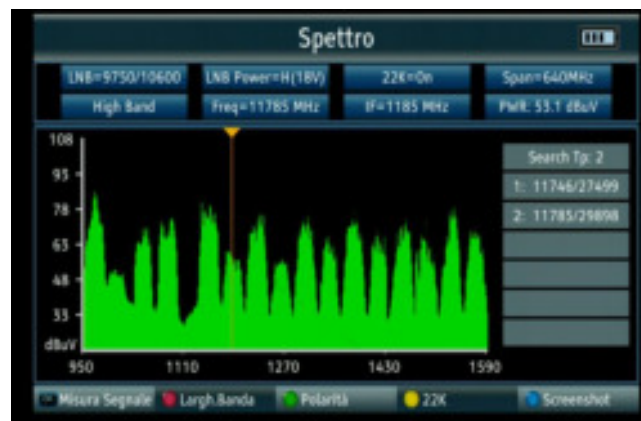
Spettro

LNB=9750/10600
LNB Power=H(18V)
22K=On
Span=640MHz
High Band
Freq=11785 MHz
IF=1185 MHz
PwR: 53.1 dBuV

108
93
78
63
48
33
dBuV
950
1110
1270
1430
1590

Search Tp: 2
1: 11746/27499
2: 11785/29898

Misura Segnale
Largh.Banda
Polarità
22K
Screenshot